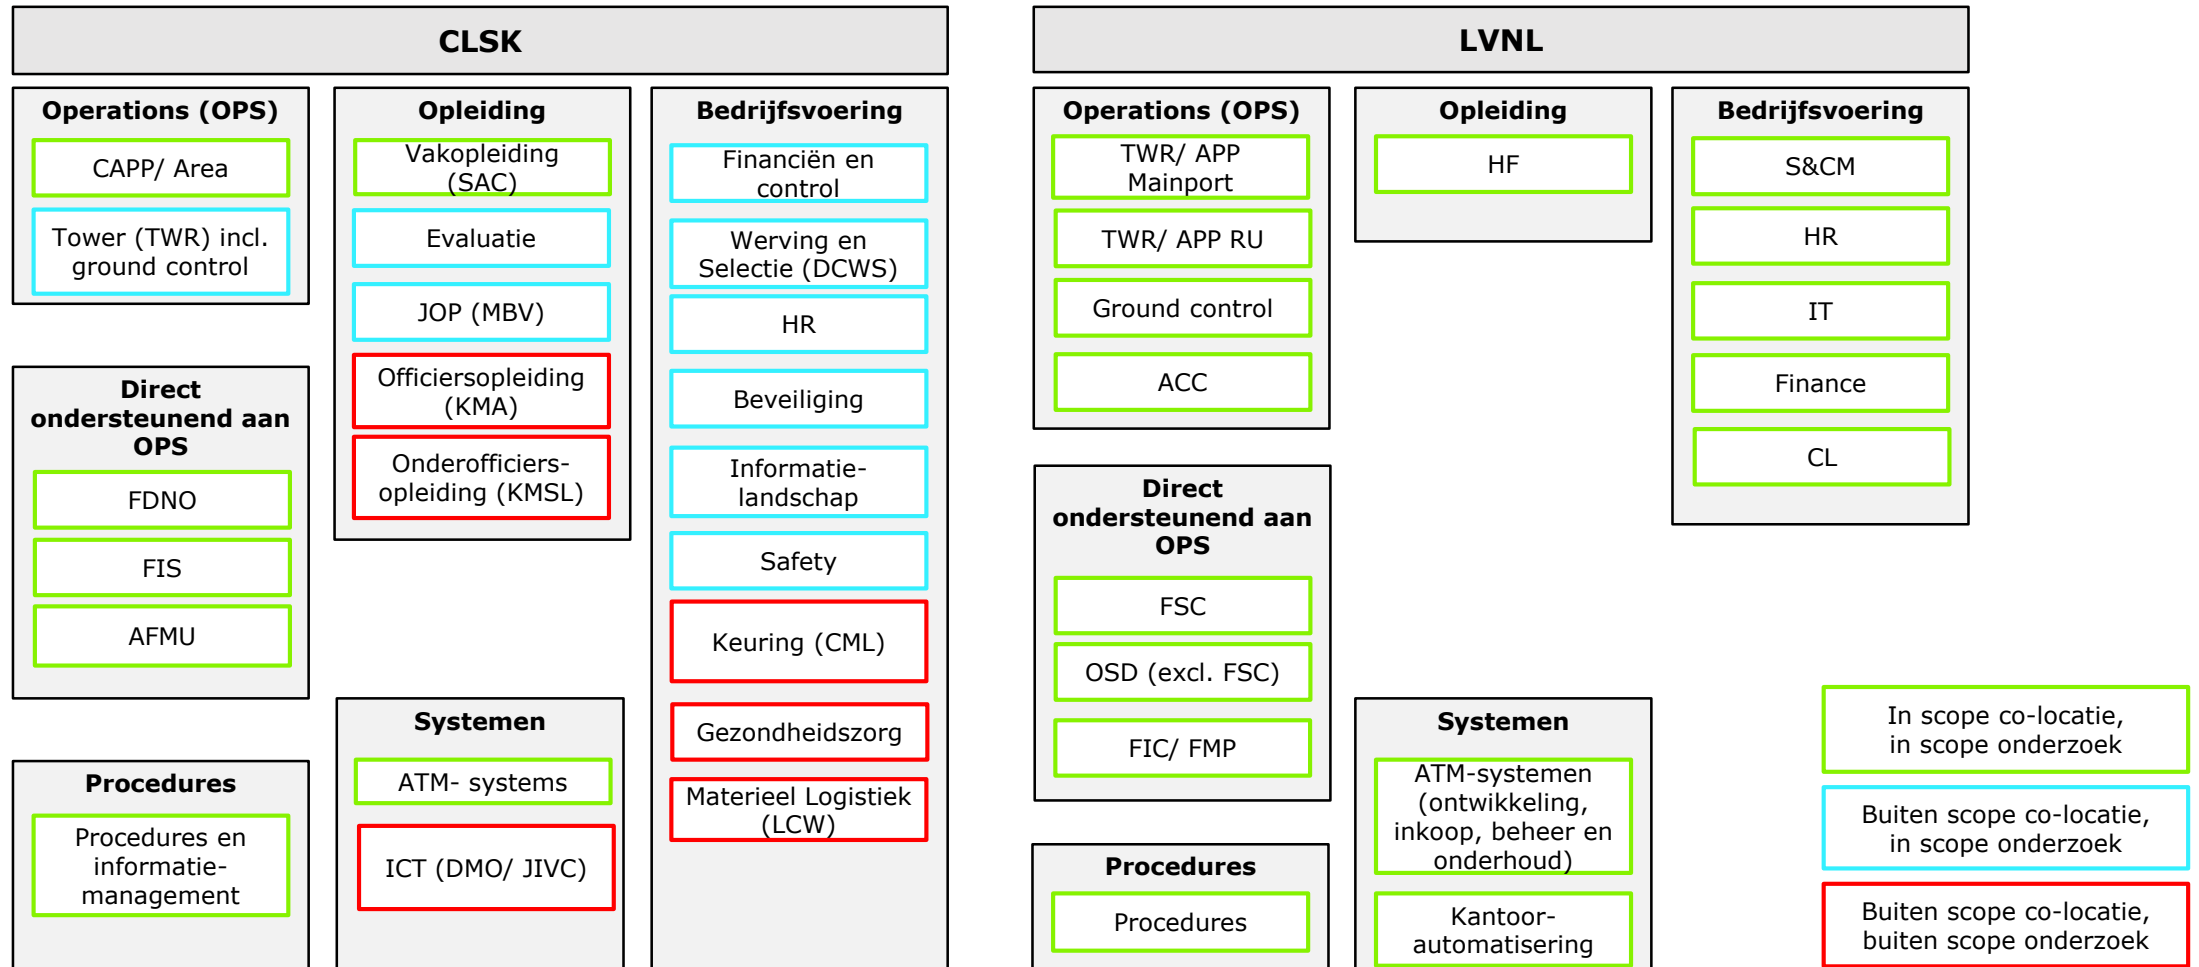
CLSK

Operations (OPS)

CAPP/ Area

Tower (TWR) incl. ground control

Direct ondersteunend aan OPS

FDNO

FIS

AFMU

Procedures

Procedures en informatie-management

Opleiding

Vakopleiding (SAC)

Evaluatie

JOP (MBV)

Officiersopleiding (KMA)

Onderofficiers-opleiding (KMSL)

Systemen

ATM- systems

ICT (DMO/ JIVC)

Bedrijfsvoering

Financiën en control

Werving en Selectie (DCWS)

HR

Beveiliging

Informatie-landschap

Safety

Keuring (CML)

Gezondheidszorg

Materieel Logistiek (LCW)

LVNL

Operations (OPS)

TWR/ APP Mainport

TWR/ APP RU

Ground control

ACC

Direct ondersteunend aan OPS

FSC

OSD (excl. FSC)

FIC/ FMP

Procedures

Procedures

Opleiding

HF

Systemen

ATM-systemen (ontwikkeling, inkoop, beheer en onderhoud)

Kantoor-automatisering

Bedrijfsvoering

S&CM

HR

IT

Finance

CL

In scope co-locatie, in scope onderzoek

Buiten scope co-locatie, in scope onderzoek

Buiten scope co-locatie, buiten scope onderzoek